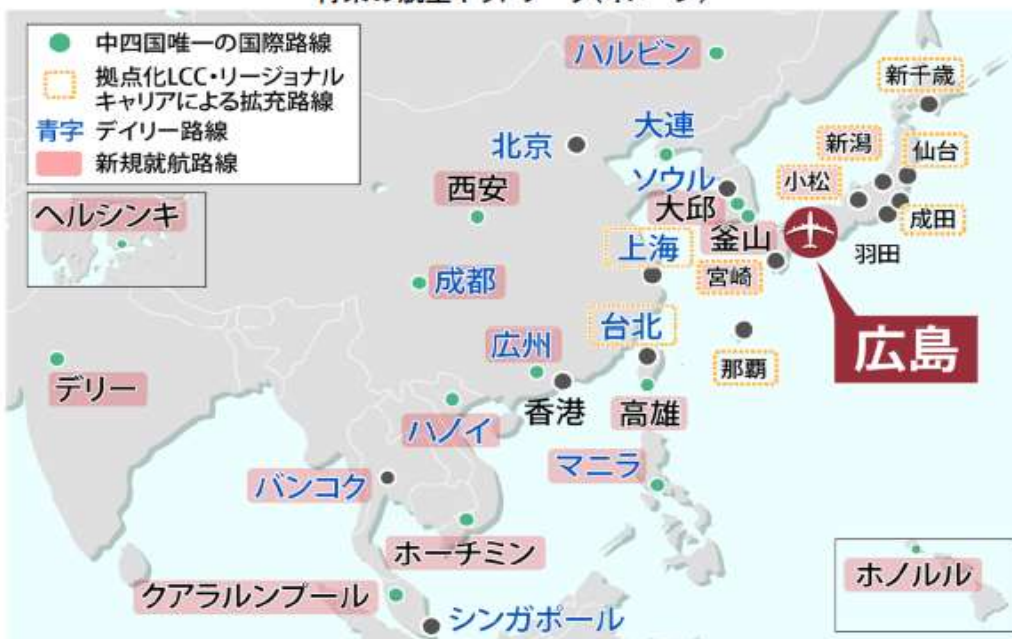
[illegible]

中四国唯一の国際路線
拠点化LCC・リージョナルキャリアによる拡充路線
青字 デイリー路線
新規就航路線

ヘルシンキ
ハルビン
新千歳
大連
北京
新潟
仙台
小松
西安
ソウル
大邱
成田
釜山
上海
羽田
宮崎
成都
台北
広島
那覇
広州
デリー
香港
高雄
ハノイ
マニラ
バンコク
ホーチミン
ホノルル
クアラルンプール
シンガポール